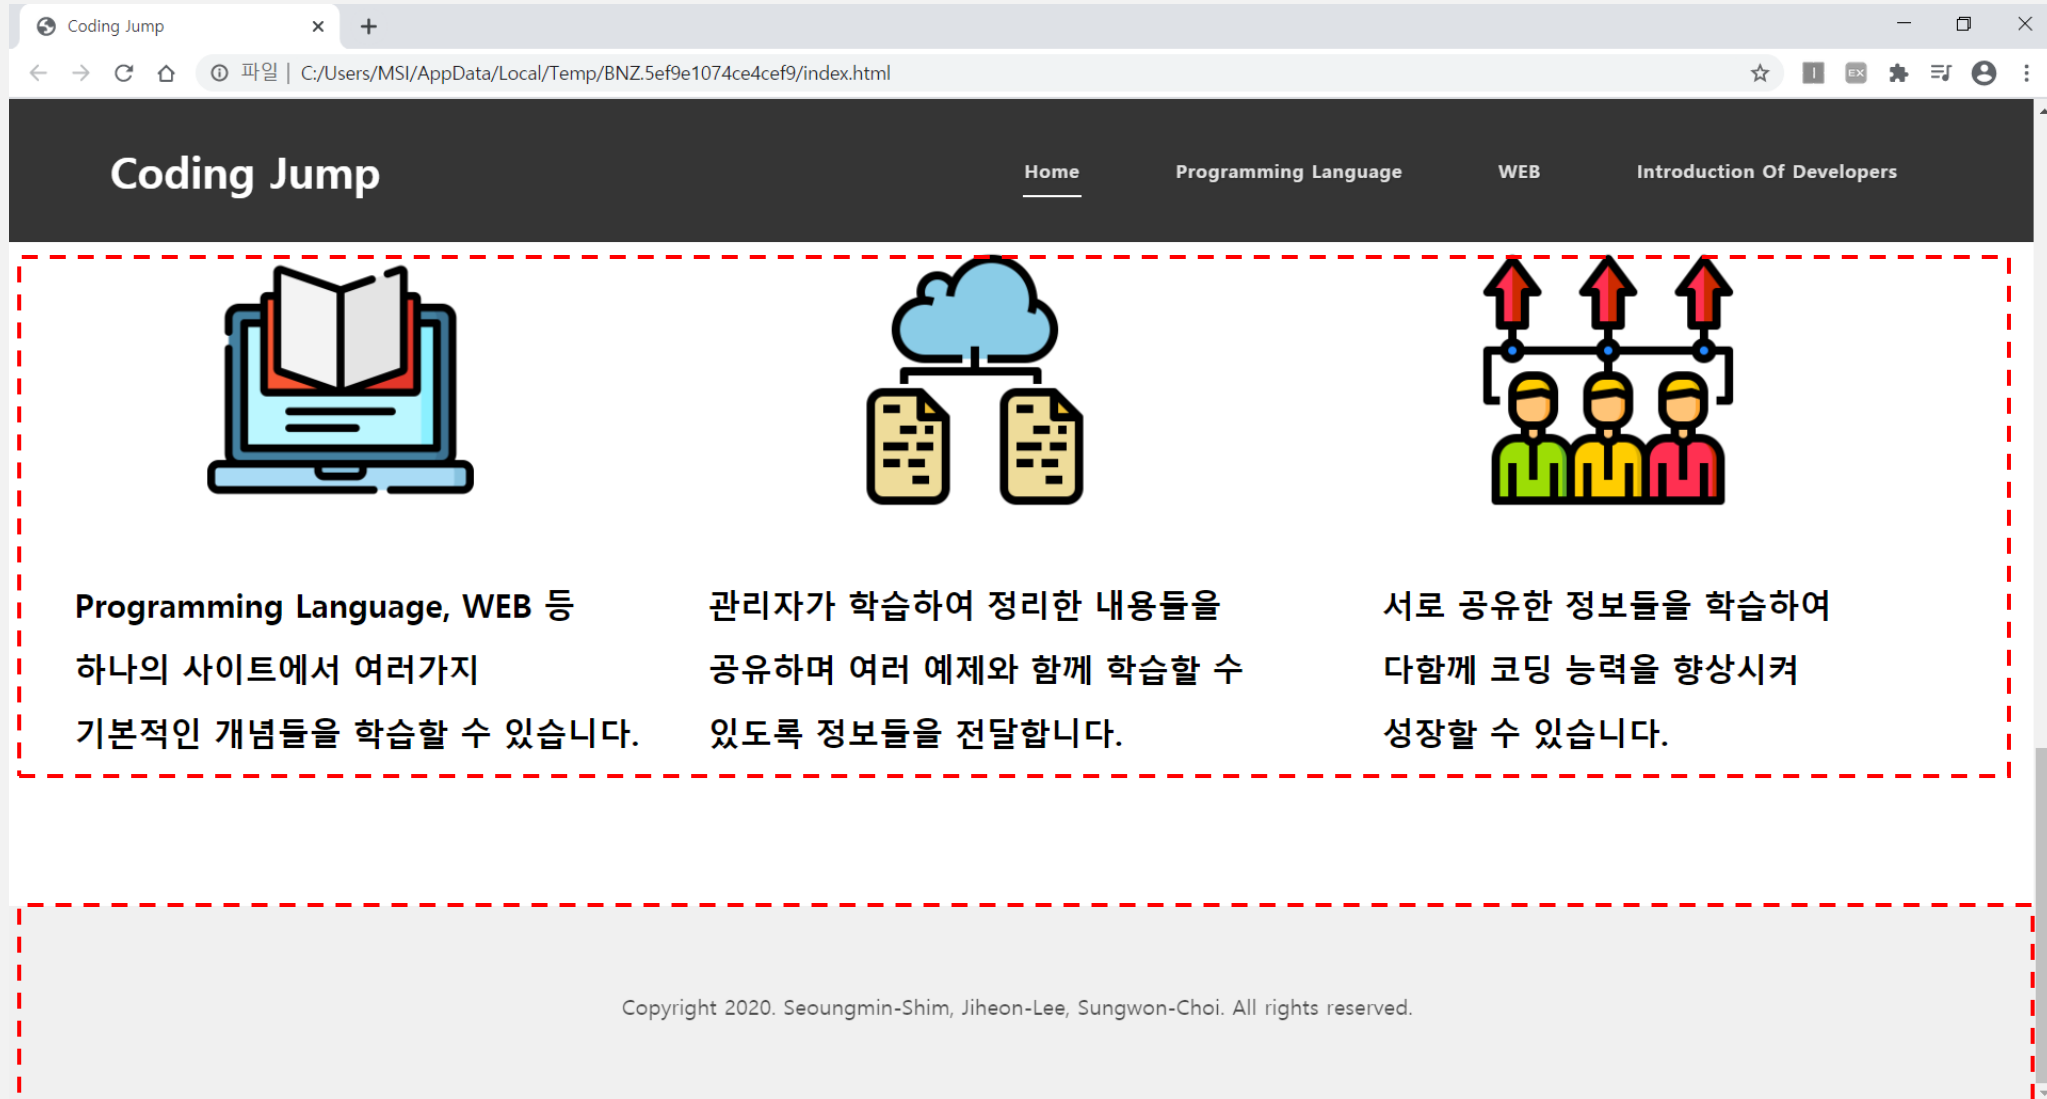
Coding Jump

파일 | C:/Users/MSI/AppData/Local/Temp/BNZ.5ef9e1074ce4cef9/index.html

Coding Jump

Home Programming Language WEB Introduction Of Developers

Programming Language, WEB 등 하나의 사이트에서 여러가지 기본적인 개념들을 학습할 수 있습니다.

관리자가 학습하여 정리한 내용들을 공유하며 여러 예제와 함께 학습할 수 있도록 정보들을 전달합니다.

서로 공유한 정보들을 학습하여 다함께 코딩 능력을 향상시켜 성장할 수 있습니다.

Copyright 2020. Seoungmin-Shim, Jiheon-Lee, Sungwon-Choi. All rights reserved.